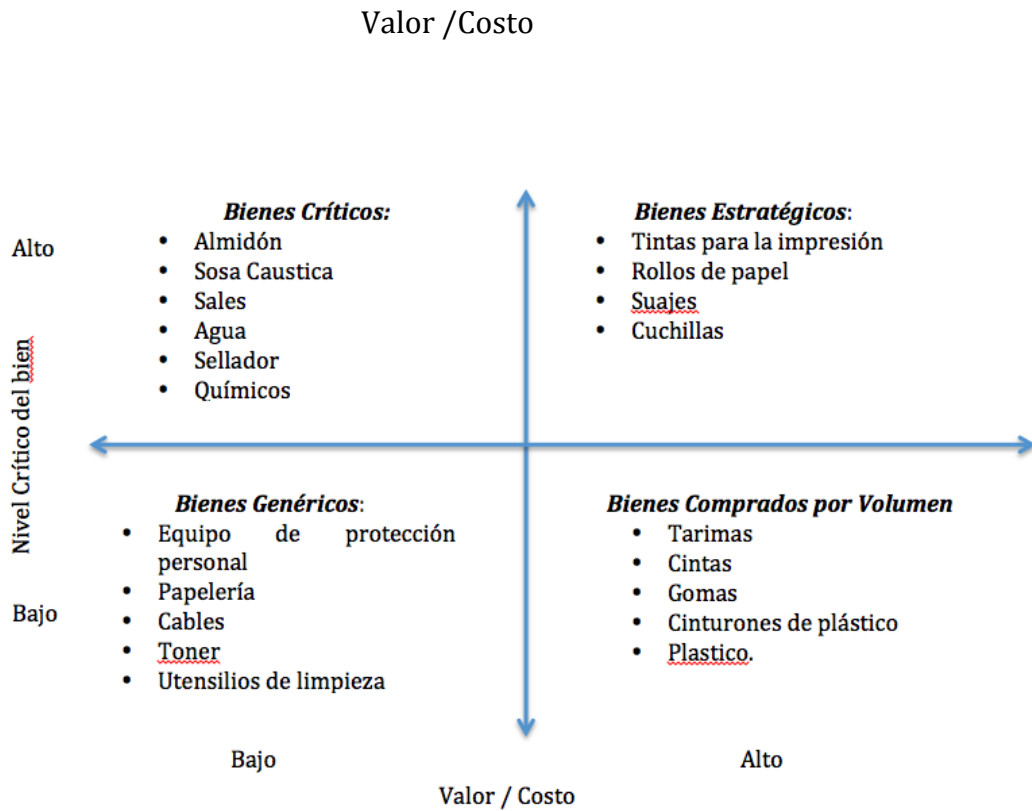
Valor /Costo

Alto

Bajo

Nivel Crítico del bien

**Bienes Críticos:**
- Almidón
- Sosa Caustica
- Sales
- Agua
- Sellador
- Químicos

**Bienes Estratégicos**:
- Tintas para la impresión
- Rollos de papel
- Suajes
- Cuchillas

**Bienes Genéricos**:
- Equipo de protección personal
- Papelería
- Cables
- Toner
- Utensilios de limpieza

**Bienes Comprados por Volumen**
- Tarimas
- Cintas
- Gomas
- Cinturones de plástico
- Plastico.

Bajo

Alto

Valor / Costo